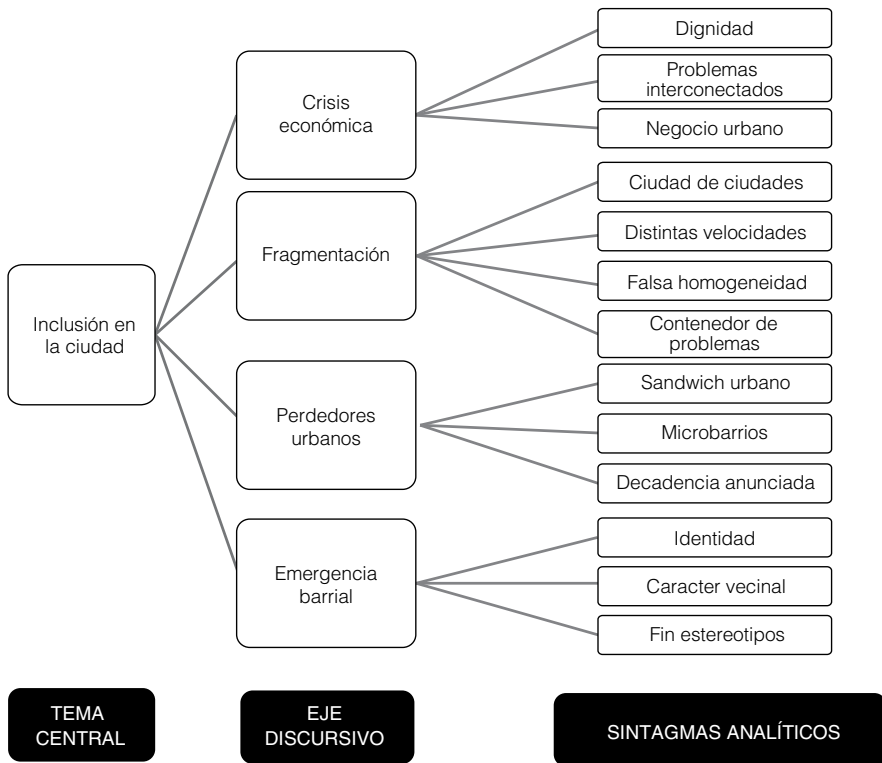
Inclusión en la ciudad

Crisis económica

Dignidad

Problemas interconectados

Negocio urbano

Fragmentación

Ciudad de ciudades

Distintas velocidades

Falsa homogeneidad

Contenedor de problemas

Perdedores urbanos

Sandwich urbano

Microbarrios

Decadencia anunciada

Emergencia barrial

Identidad

Caracter vecinal

Fin estereotipos

TEMA CENTRAL

EJE DISCURSIVO

SINTAGMAS ANALÍTICOS